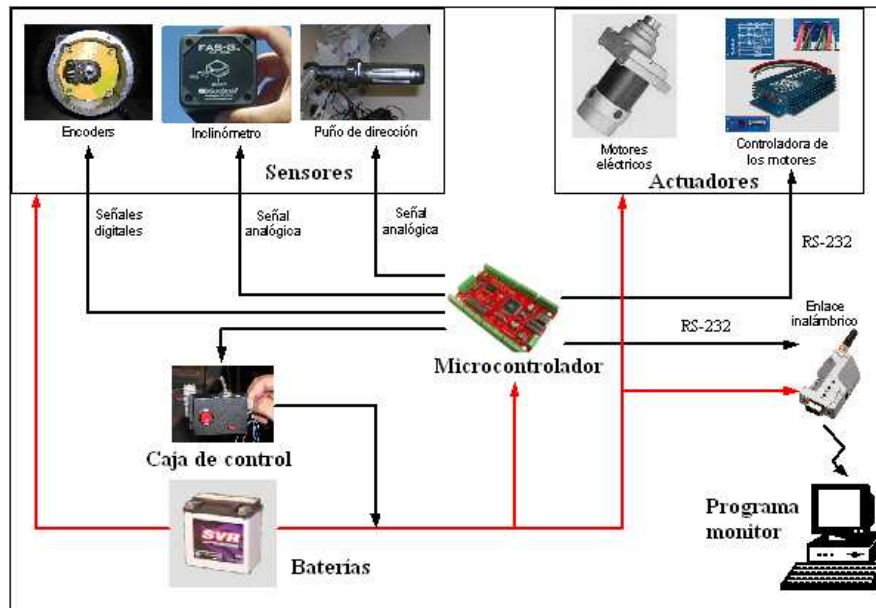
Encoders

FAS-G

Inclinómetro

Puño de dirección

Sensores

Motores eléctricos

Controladora de los motores

Actuadores

Señales digitales

Señal analógica

Señal analógica

RS-232

RS-232

Enlace inalámbrico

Microcontrolador

Caja de control

SVR

Baterías

Programa monitor